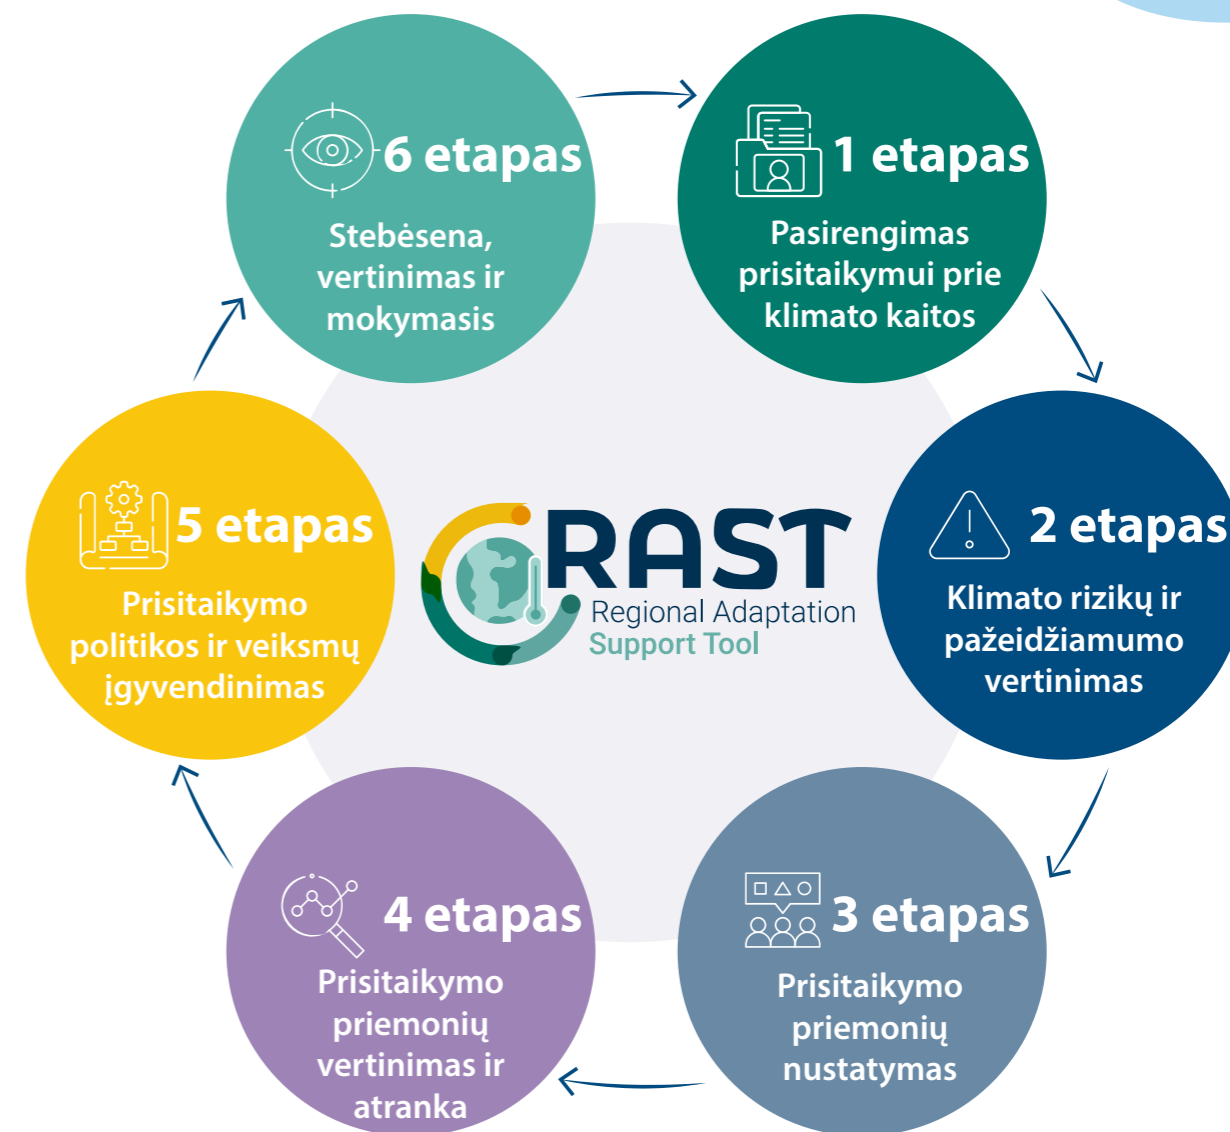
6 etapas
Stebėsena, vertinimas ir mokymasis

1 etapas
Pasirengimas prisitaikymui prie klimato kaitos

2 etapas
Klimato rizikų ir pažeidžiamumo vertinimas

3 etapas
Prisitaikymo priemonių nustatymas

4 etapas
Prisitaikymo priemonių vertinimas ir atranka

5 etapas
Prisitaikymo politikos ir veiksmų įgyvendinimas

RAST
Regional Adaptation
Support Tool